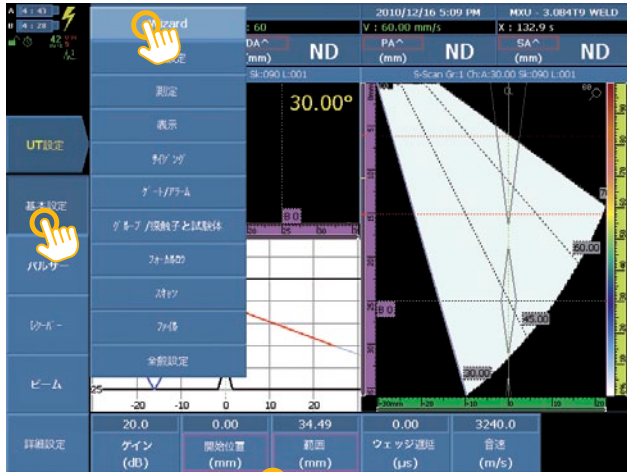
A 4:43
B 4:28
42

Wizard
設定
測定
表示
ﾀｲﾐﾝｸﾞ
ｹﾞｰﾄ/ｱﾗｰﾑ
ｸﾞﾙｰﾌﾟ/探触子と試験体
ﾌｫｰｶｽ則
ｽｷｬﾝ
ﾌｧｲﾙ
全般設定

UT設定
基本設定
パルサー
ﾚｼｰﾊﾞｰ
ビーム
詳細設定

2010/12/16 5:09 PM
MXU - 3.084T9 WELD
: 60
V : 60.00 mm/s
X : 132.9 s
DA^ (mm) ND
PA^ (mm) ND
SA^ (mm) ND
Sk:090 L:001
S-Scan Gr:1 Ch:A:30.00 Sk:090 L:001
30.00°
B 0
60.00
45.00
30.00
-20 -10 0 10 20
25

| 20.0 | 0.00 | 34.49 | 0.00 | 3240.0 |
|---|---|---|---|---|
| ゲイン (dB) | 開始位置 (mm) | 範囲 (mm) | ウェッジ遅延 (µs) | 音速 (m/s) |